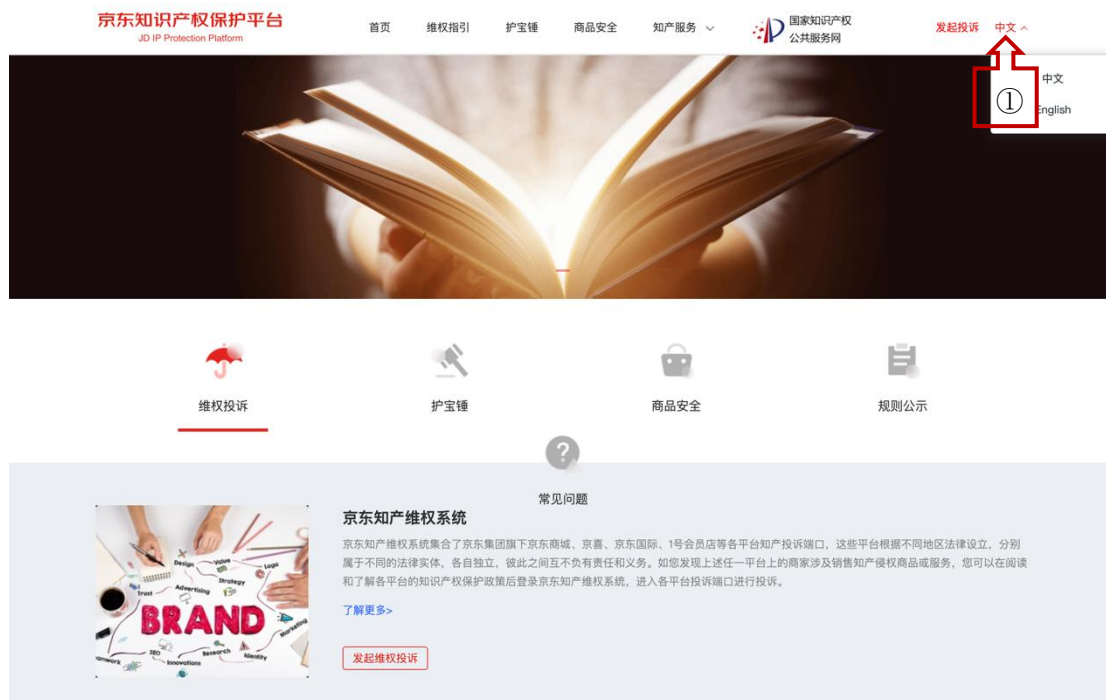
京东知识产权保护平台
JD IP Protection Platform

首页 维权指引 护宝锤 商品安全 知产服务

国家知识产权公共服务网

发起投诉 中文

中文
①
English

维权投诉
护宝锤
商品安全
规则公示

常见问题

京东知产维权系统

京东知产维权系统集合了京东集团旗下京东商城、京喜、京东国际、1号会员店等各平台知产投诉端口，这些平台根据不同地区法律设立，分别属于不同的法律实体，各自独立，彼此之间互不负有责任和义务。如您发现上述任一平台上的商家涉及销售知产侵权商品或服务，您可以在阅读和了解各平台的知识产权保护政策后登录京东知产维权系统，进入各平台投诉端口进行投诉。

了解更多>

发起维权投诉

Design Value Logo Strategy Advertising Trust BRAND SEO Research Innovations Identity Marketing